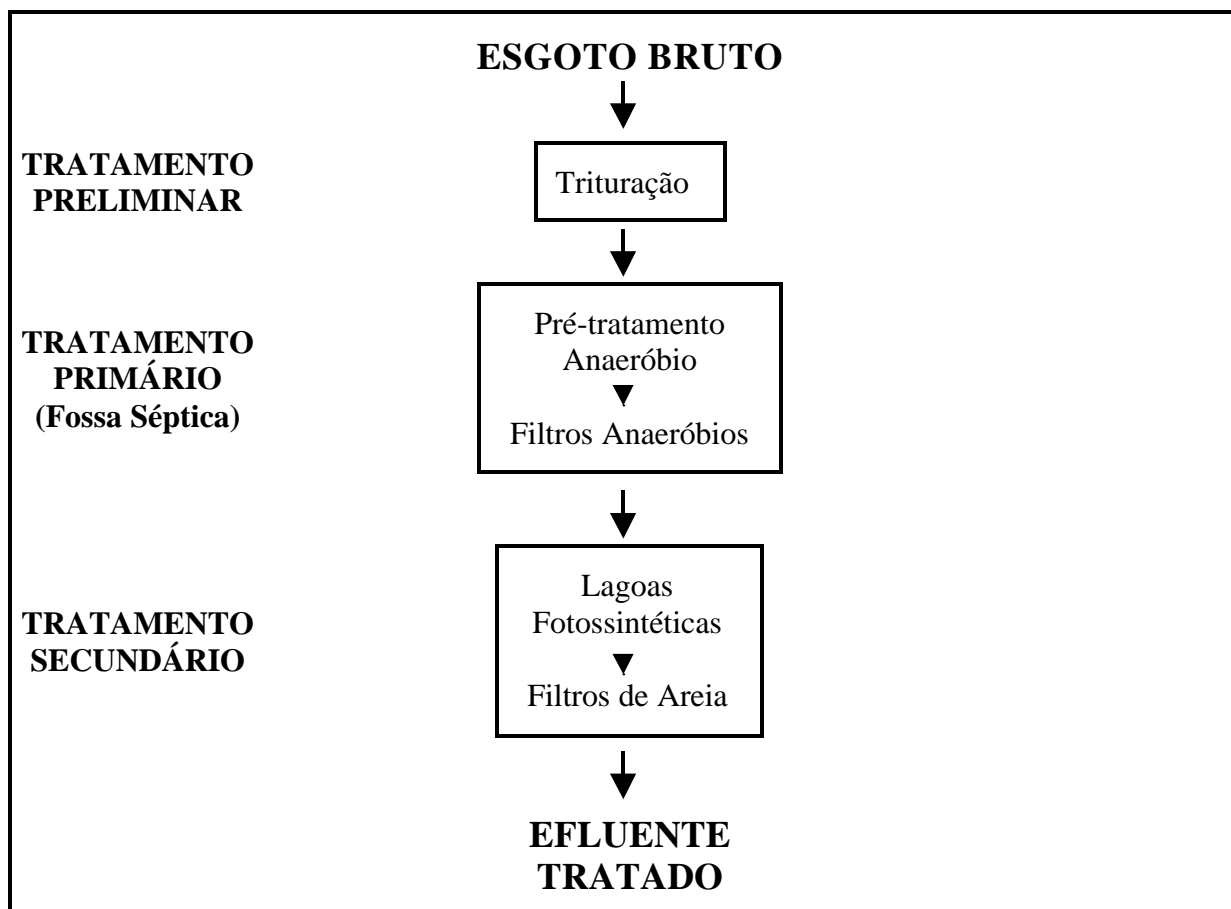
ESGOTO BRUTO

TRATAMENTO PRELIMINAR

Trituração

TRATAMENTO PRIMÁRIO (Fossa Séptica)

Pré-tratamento Anaeróbio

Filtros Anaeróbios

TRATAMENTO SECUNDÁRIO

Lagoas Fotossintéticas

Filtros de Areia

EFLUENTE TRATADO